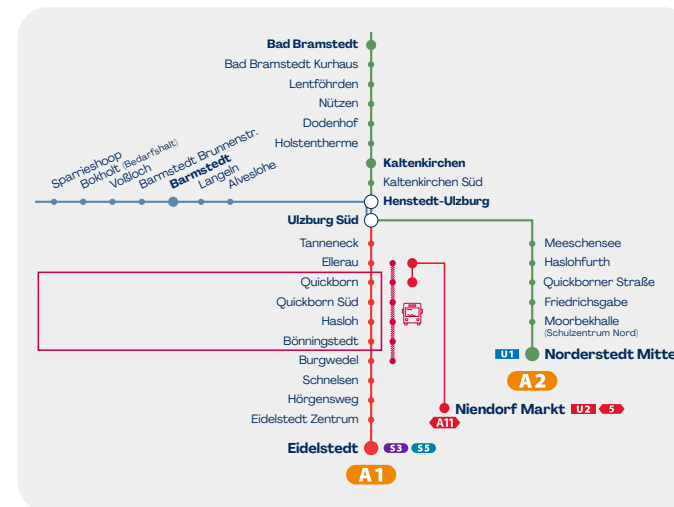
Bad Bramstedt
Bad Bramstedt Kurhaus
Lentföhrden
Nützen
Dodenhof
Holstentherme
Kaltenkirchen
Kaltenkirchen Süd
Henstedt-Ulzburg
Ulzburg Süd

Sparrieshoop
Bokholt (Bedarfshalt)
Voßloch
Barmstedt Brunnenstr.
Barmstedt
Langeln
Alveslohe

Tanneneck
Ellerau
Quickborn
Quickborn Süd
Hasloh
Bönningstedt
Burgwedel
Schnelsen
Hörgensweg
Eidelstedt Zentrum
Eidelstedt
S3
S5
A1

Meeschensee
Haslohfurth
Quickborner Straße
Friedrichsgabe
Moorbekhalle
(Schulzentrum Nord)
U1
Norderstedt Mitte
A2

Niendorf Markt
U2
5
A11